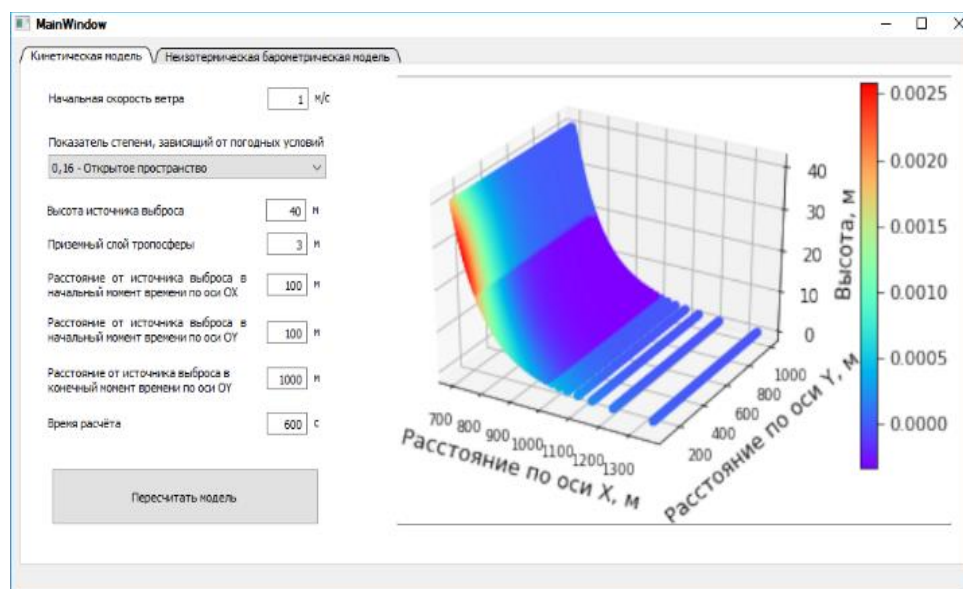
MainWindow

Кинетическая модель | Неизотермическая барометрическая модель

Начальная скорость ветра | 1 | м/с

Показатель степени, зависящий от погодных условий

0,16 - Открытое пространство

Высота источника выброса | 40 | м

Приземный слой тропосферы | 3 | м

Расстояние от источника выброса в начальный момент времени по оси OX | 100 | м

Расстояние от источника выброса в начальный момент времени по оси OY | 100 | м

Расстояние от источника выброса в конечный момент времени по оси OY | 1000 | м

Время расчёта | 600 | с

Пересчитать модель

700 800 900 1000 1100 1200 1300
Расстояние по оси X, м

200 400 600 800 1000
Расстояние по оси Y, м

0 10 20 30 40
Высота, м

0.0025
0.0020
0.0015
0.0010
0.0005
0.0000